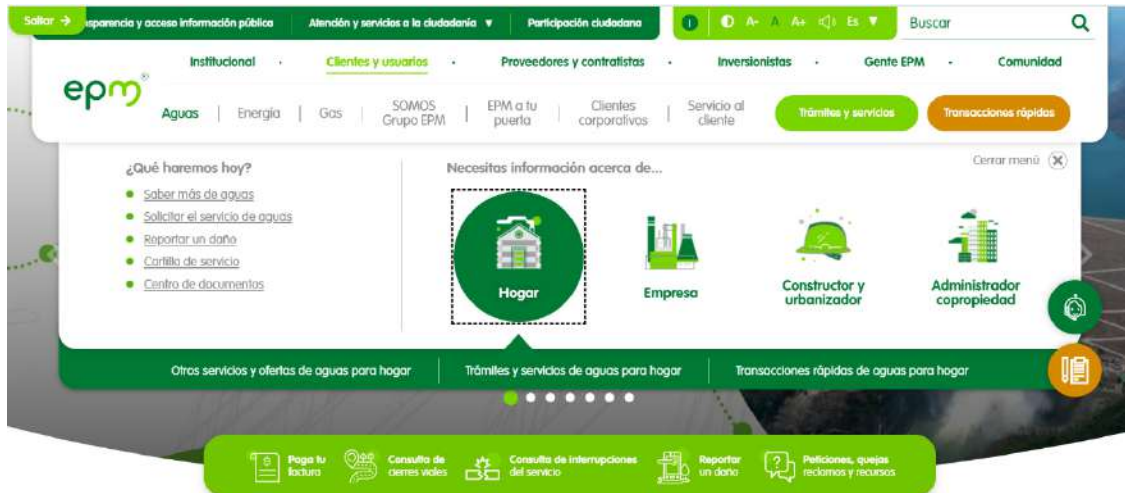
Saltar → nsparencia y acceso información pública | Atención y servicios a la ciudadanía ▼ | Participación ciudadana | A- A A+ Es ▼ Buscar

Institucional · Clientes y usuarios · Proveedores y contratistas · Inversionistas · Gente EPM · Comunidad

epm

Aguas | Energía | Gas | SOMOS Grupo EPM | EPM a tu puerta | Clientes corporativos | Servicio al cliente | Trámites y servicios | Transacciones rápidas

¿Qué haremos hoy?

Saber más de aguas

Solicitar el servicio de aguas

Reportar un daño

Cartilla de servicio

Centro de documentos

Necesitas información acerca de...

Cerrar menú

Hogar

Empresa

Constructor y urbanizador

Administrador copropiedad

Otros servicios y ofertas de aguas para hogar | Trámites y servicios de aguas para hogar | Transacciones rápidas de aguas para hogar

Paga tu factura | Consulta de cierres viales | Consulta de interrupciones del servicio | Reportar un daño | Peticiones, quejas reclamos y recursos